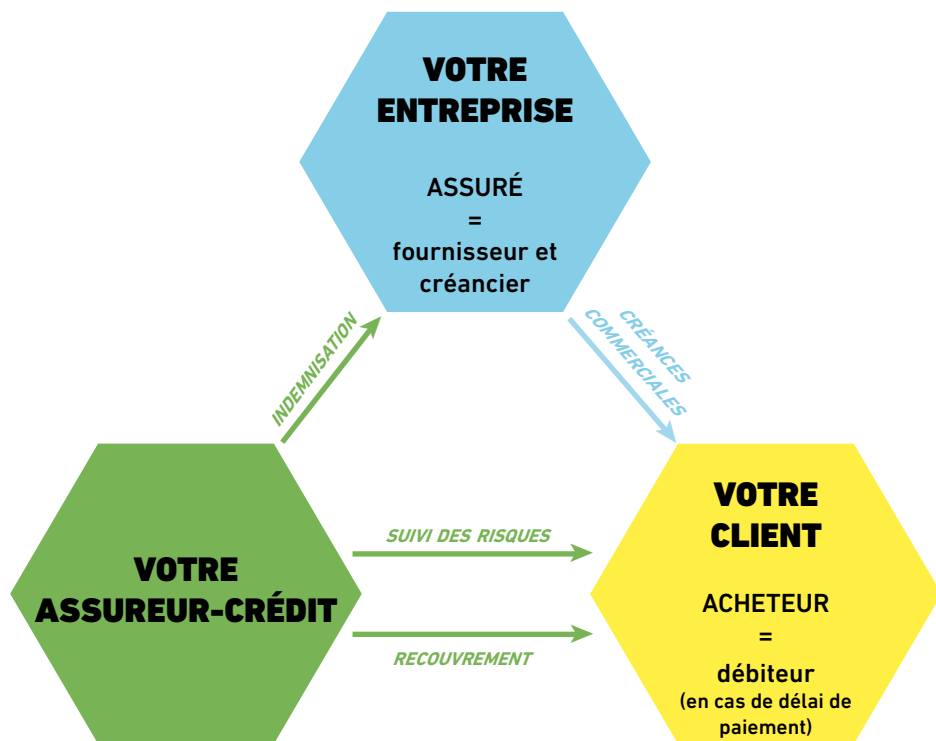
VOTRE ENTREPRISE

ASSURÉ
=
fournisseur et créancier

INDEMNISATION

CRÉANCES COMMERCIALES

VOTRE ASSUREUR-CRÉDIT

SUIVI DES RISQUES

RECOUVREMENT

VOTRE CLIENT

ACHETEUR
=
débiteur
(en cas de délai de paiement)